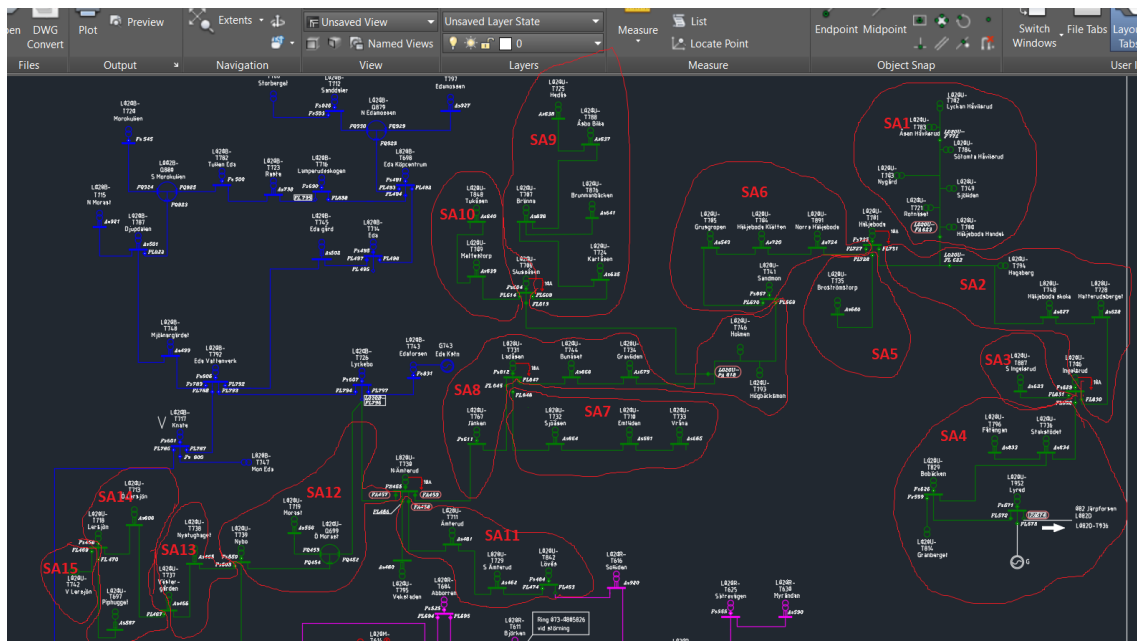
pen DWG Convert
Files
Plot
Preview
Output
Extents
Navigation
Unsaved View
Named Views
View
Unsaved Layer State
0
Layers
Measure
List
Locate Point
Measure
Endpoint Midpoint
Object Snap
Switch Windows
File Tabs
Layout Tabs
User I

SA1
SA2
SA3
SA4
SA5
SA6
SA7
SA8
SA9
SA10
SA11
SA12
SA13
SA14
SA15

L020U-T725 Hedås
L020U-T788 Åsbo Bäke
L020U-T787 Bränna
L020U-T876 Brunmossbäcken
L020U-T848 Tuksäsen
L020U-T809 Mattentorp
L020U-T734 Kortåsen
L020U-T788 Skussåsen
L020U-T785 Grusgropen
L020U-T784 Hälsjebods Klätten
L020U-T891 Norra Hälsjebods
L020U-T781 Hälsjebods
L020U-T741 Sandmon
L020U-T735 Brostrandstorp
L020U-T746 Hakmon
L020U-T793 Högbäcksmon
L020U-T782 Åsen Hälvierud
L020U-T784 Söltomta Hälvierud
L020U-T763 Nygård
L020U-T721 Rotniäset
L020U-T749 Sjökden
L020U-T780 Hälsjebods Handek
L020U-T744 Hagaberg
L020U-T748 Hälsjebods skola
L020U-T728 Halterudsberget
L020U-T887 S Ingelsrud
L020U-T786 Ingelsrud
L020U-T796 Fåråsgen
L020U-T736 Stakebäcket
L020U-T829 Bobäcken
L020U-T952 Lyrud
L020U-T814 Granberget
002 Järpforsen L020U L020U-T936
L020U-T731 Lödåsen
L020U-T744 Bunäset
L020U-T734 Gravåsen
L020U-T767 Jänken
L020U-T732 Sjöåsen
L020U-T718 Emtiden
L020U-T733 Vråna
L020B-T726 Lyckebo
L020B-T743 Edsforsen
G743 Eds Kdn
L020B-T748 Mjökarsgärdet
L020B-T792 Eds Valtenverk
L020B-T717 Knote
L020B-T747 Mon Eds
L020B-T720 Morsäsen
L020B-G888 S Morsåsen
L020B-T782 Tuken Eds
L020B-T723 Rante
L020B-T716 Lamperudsskogen
L020B-T698 Eds Köpcentrum
L020B-T715 N Morast
L020B-T787 Djupdalen
L020B-T745 Eds gård
L020B-T714 Eds
L020B-G879 N Edsmossen
T797 Edsmossen
T700 Storberget
T712 Sandäker
L020U-T730 Nålmerud
L020U-T711 Åmterud
L020U-T729 S Åmterud
L020U-T842 Lövån
L020U-T719 Morsel
G899 Ö Morset
L020U-T739 Nybo
Nystugbaget
L020U-T738
L020U-T737 Väster-gården
L020U-T716 Lersjön
L020U-T742 V Lersjön
L020U-T697 Pipkugget
L020U-T795 Vekstaden
T684 Abborrean
L020R-T616 Solviden
L020R-T625 Sätraviken
L020R-T638 Myrbäcken
L020R-T611 Björken
Ring 073-4885826 vid störning